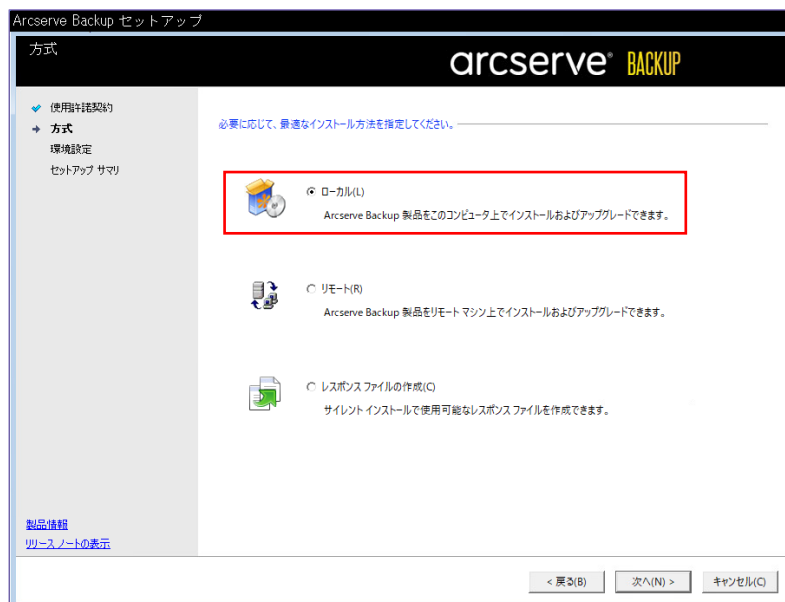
Arcserve Backup セットアップ

方式

arcserve BACKUP

使用許諾契約
方式
環境設定
セットアップ サマリ

必要に応じて、最適なインストール方法を指定してください。

ローカル(L)
Arcserve Backup 製品をこのコンピュータ上でインストールおよびアップグレードできます。

リモート(R)
Arcserve Backup 製品をリモート マシン上でインストールおよびアップグレードできます。

レスポンス ファイルの作成(C)
サイレント インストールで使用可能なレスポンス ファイルを作成できます。

製品情報
リリース ノートの表示

< 戻る(B)
次へ(N) >
キャンセル(C)